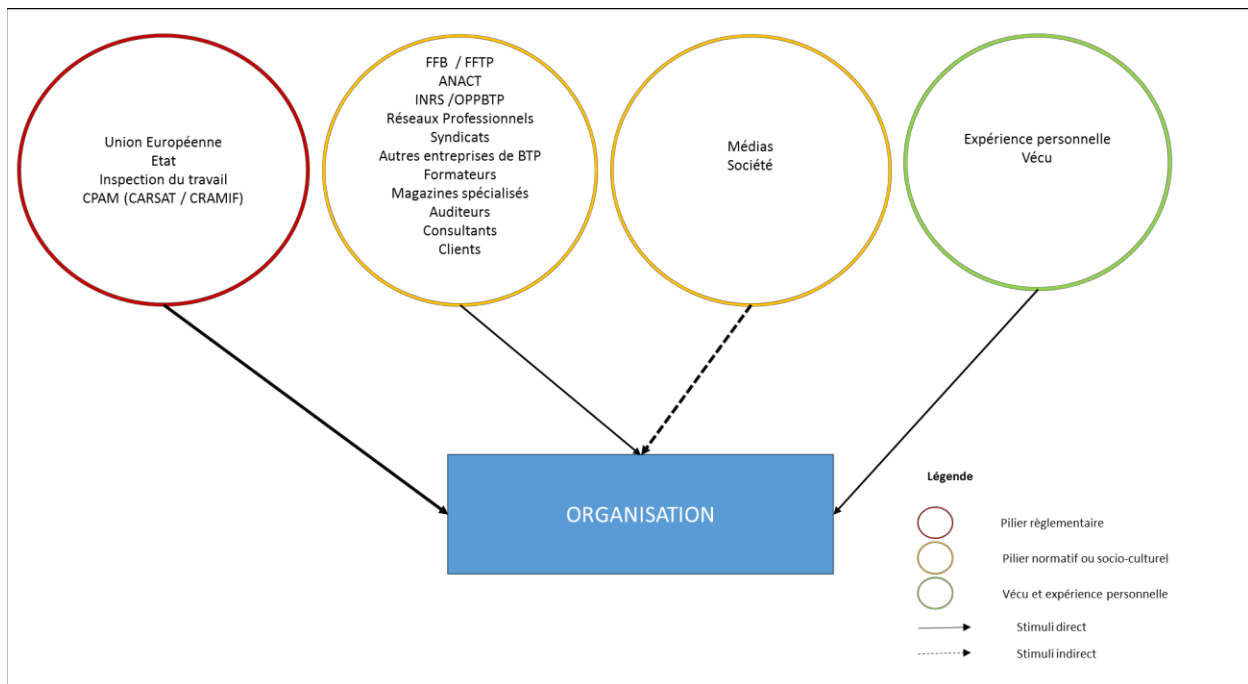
Union Européenne
Etat
Inspection du travail
CPAM (CARSAT / CRAMIF)

FFB / FFTP
ANACT
INRS /OPPBTP
Réseaux Professionnels
Syndicats
Autres entreprises de BTP
Formateurs
Magazines spécialisés
Auditeurs
Consultants
Clients

Médias
Société

Expérience personnelle
Vécu

ORGANISATION

Légende

Pilier règlementaire

Pilier normatif ou socio-culturel

Vécu et expérience personnelle

Stimuli direct

Stimuli indirect